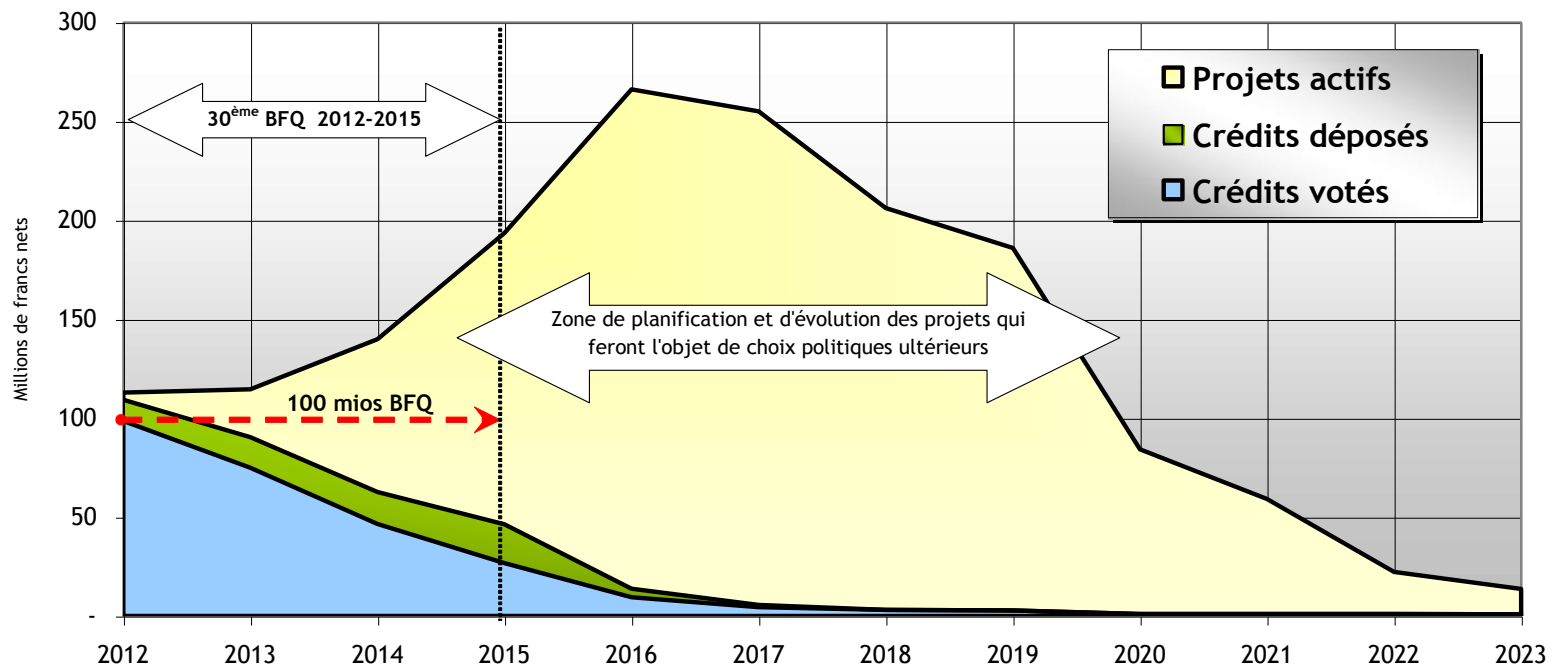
Projets actifs
Crédits déposés
Crédits votés

30$^{ème}$ BFQ 2012-2015

Zone de planification et d'évolution des projets qui feront l'objet de choix politiques ultérieurs

100 mios BFQ

Millions de francs nets

300
250
200
150
100
50
-

2012
2013
2014
2015
2016
2017
2018
2019
2020
2021
2022
2023